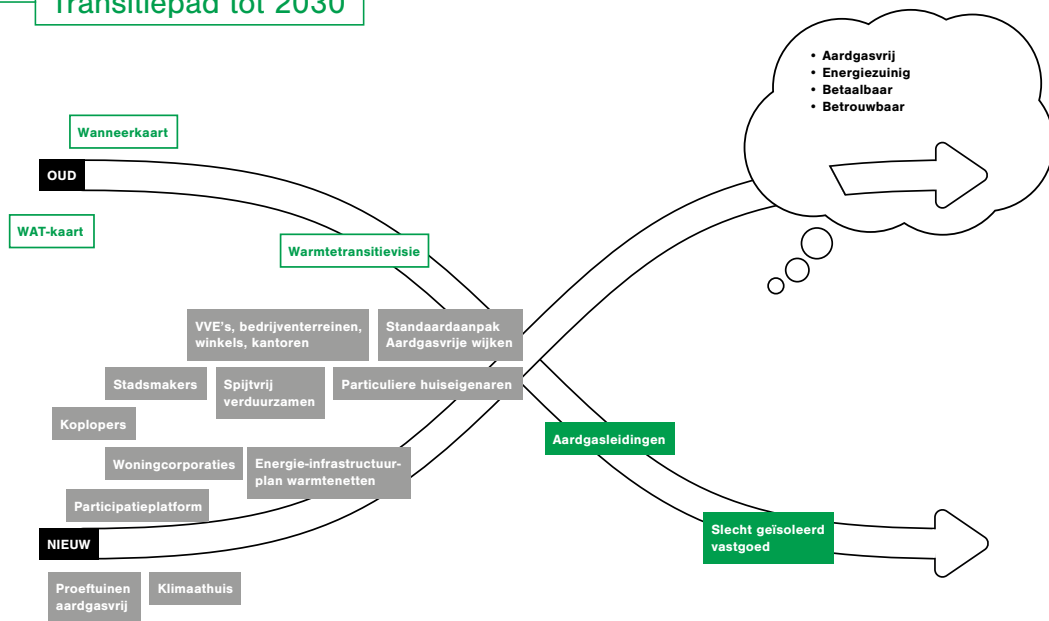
Transitiepad tot 2030

• Aardgasvrij
• Energiezuinig
• Betaalbaar
• Betrouwbaar

Wanneerkaart

OUD

WAT-kaart

Warmtetransitievisie

VVE's, bedrijventerreinen, winkels, kantoren

Standaardaanpak Aardgasvrije wijken

Stadsmakers

Spijtvrij verduurzamen

Particuliere huiseigenaren

Koplopers

Aardgasleidingen

Woningcorporaties

Energie-infrastructuurplan warmtenetten

Participatieplatform

Slecht geïsoleerd vastgoed

NIEUW

Proeftuinen aardgasvrij

Klimaathuis